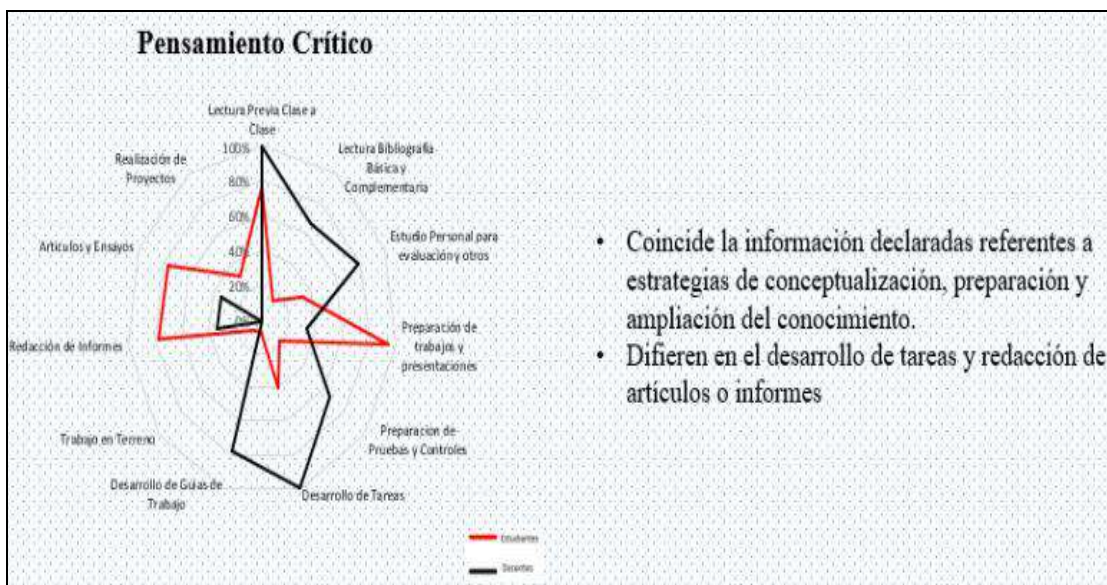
Pensamiento Crítico

Lectura Previa Clase a Clase

Lectura Bibliografía Básica y Complementaria

Estudio Personal para evaluación y otros

Preparación de trabajos y presentaciones

Preparacion de Pruebas y Controles

Desarrollo de Tareas

Desarrollo de Guías de Trabajo

Trabajo en Terreno

Redacción de Informes

Artículos y Ensayos

Realización de Proyectos

100%

80%

60%

40%

20%

0%

Estudiantes

Docentes

• Coincide la información declaradas referentes a estrategias de conceptualización, preparación y ampliación del conocimiento.

• Difieren en el desarrollo de tareas y redacción de artículos o informes